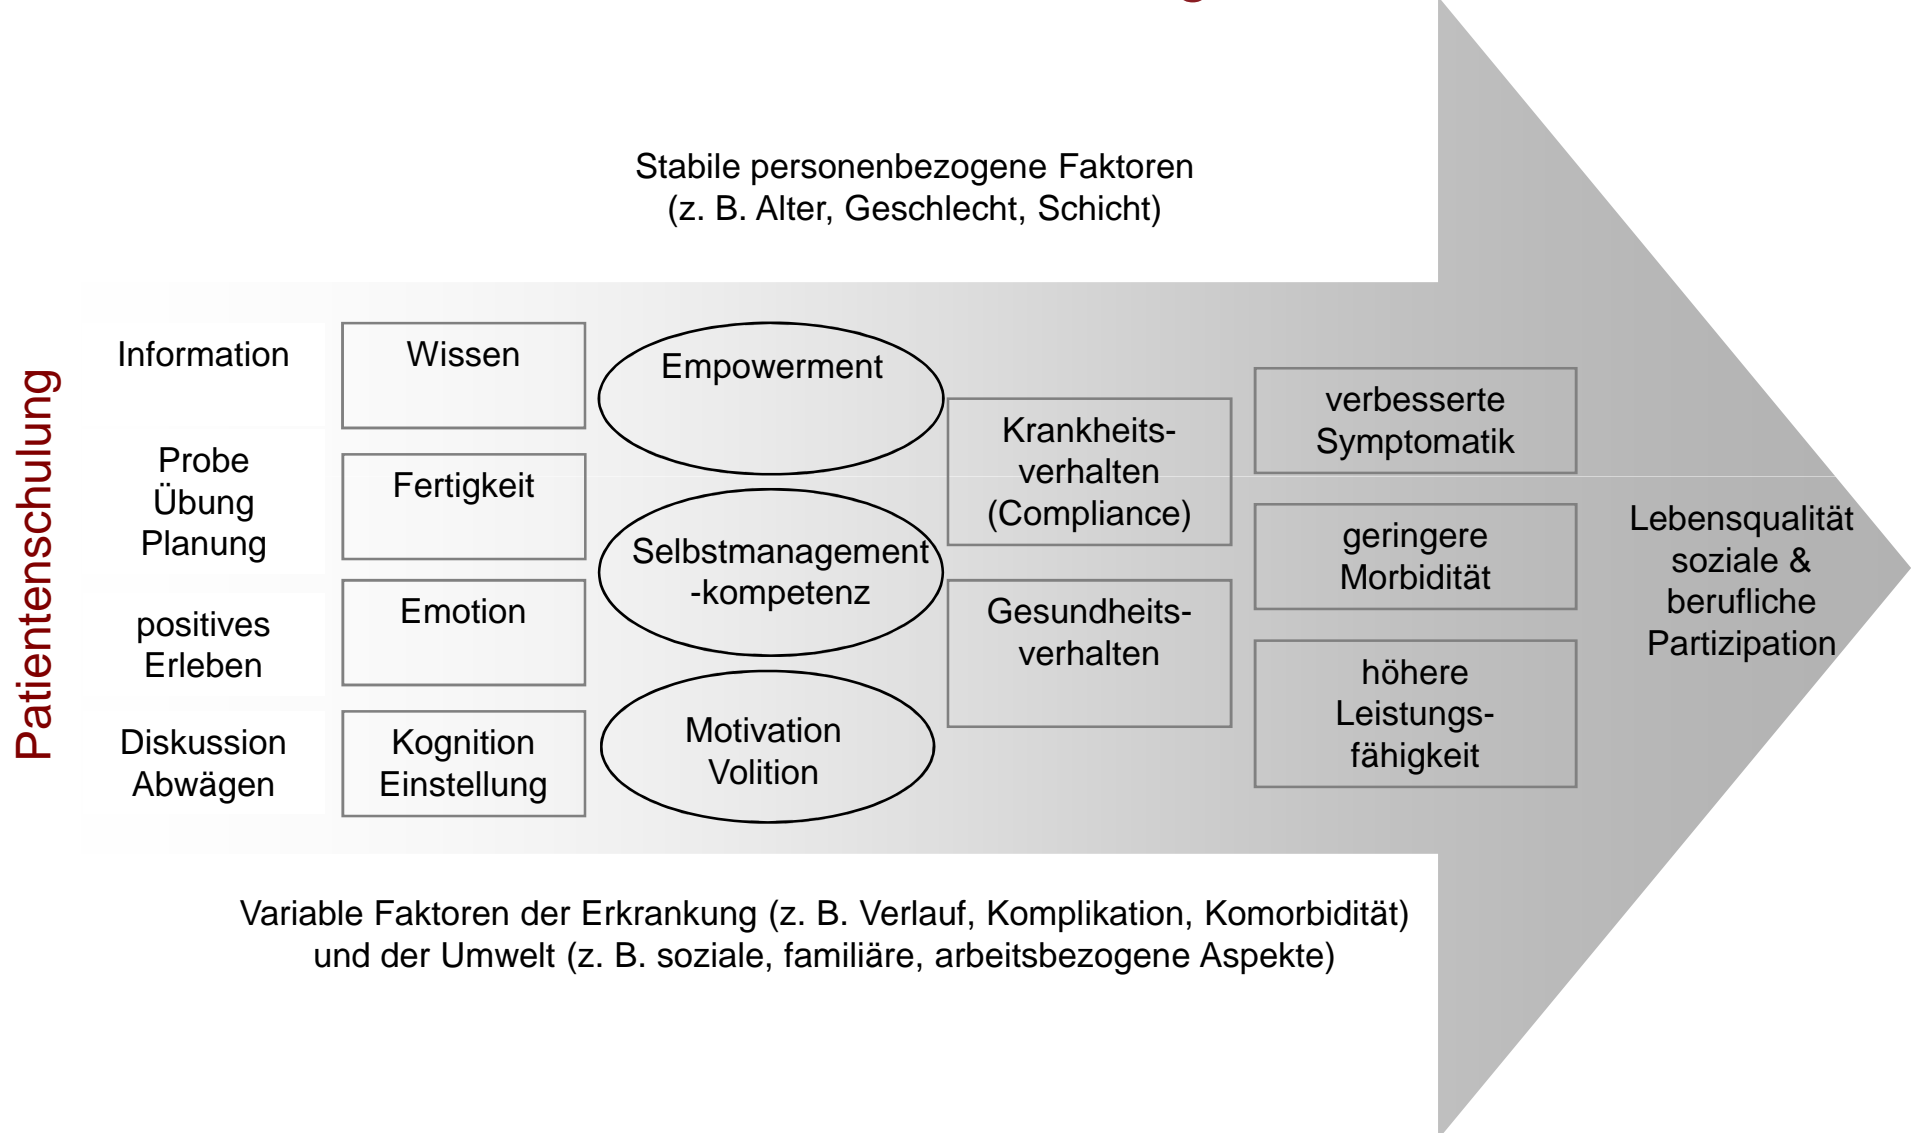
Stabile personenbezogene Faktoren
(z. B. Alter, Geschlecht, Schicht)

Patientenschulung

Information

Probe
Übung
Planung

positives
Erleben

Diskussion
Abwägen

Wissen

Fertigkeit

Emotion

Kognition
Einstellung

Empowerment

Selbstmanagement
-kompetenz

Motivation
Volition

Krankheitsverhalten
(Compliance)

Gesundheitsverhalten

verbesserte
Symptomatik

geringere
Morbidität

höhere
Leistungsfähigkeit

Lebensqualität
soziale &
berufliche
Partizipation

Variable Faktoren der Erkrankung (z. B. Verlauf, Komplikation, Komorbidität)
und der Umwelt (z. B. soziale, familiäre, arbeitsbezogene Aspekte)